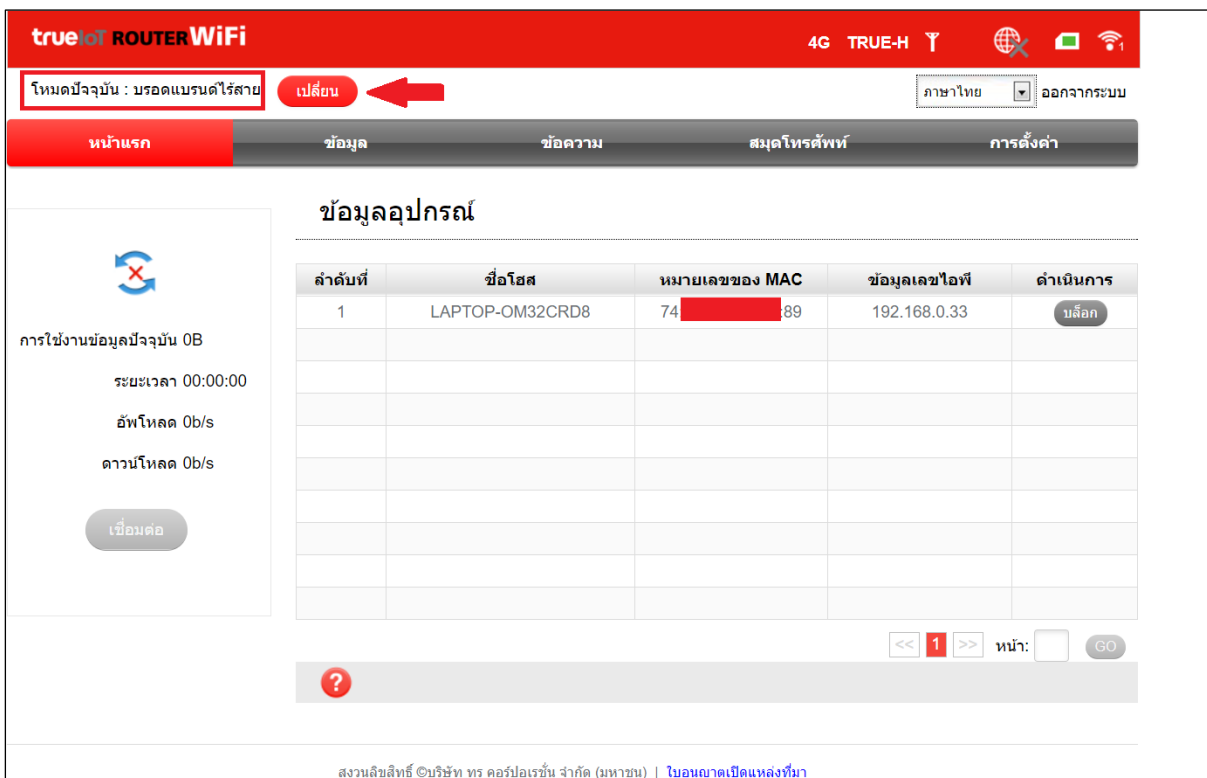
trueIoT ROUTER WiFi

4G TRUE-H

โหมดปัจจุบัน : บรอดแบรนด์ไร้สาย

เปลี่ยน

ภาษาไทย

ออกจากระบบ

หน้าแรก | ข้อมูล | ข้อความ | สมุดโทรศัพท์ | การตั้งค่า

การใช้งานข้อมูลปัจจุบัน 0B

ระยะเวลา 00:00:00

อัพโหลด 0b/s

ดาวน์โหลด 0b/s

เชื่อมต่อ

ข้อมูลอุปกรณ์

| ลำดับที่ | ชื่อโฮส | หมายเลขของ MAC | ข้อมูลเลขไอพี | ดำเนินการ |
|---|---|---|---|---|
| 1 | LAPTOP-OM32CRD8 | 74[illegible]89 | 192.168.0.33 | บล็อก |

<< 1 >> หน้า: GO

สงวนลิขสิทธิ์ ©บริษัท ทรู คอร์ปอเรชั่น จำกัด (มหาชน) | ใบอนุญาตเปิดแหล่งที่มา